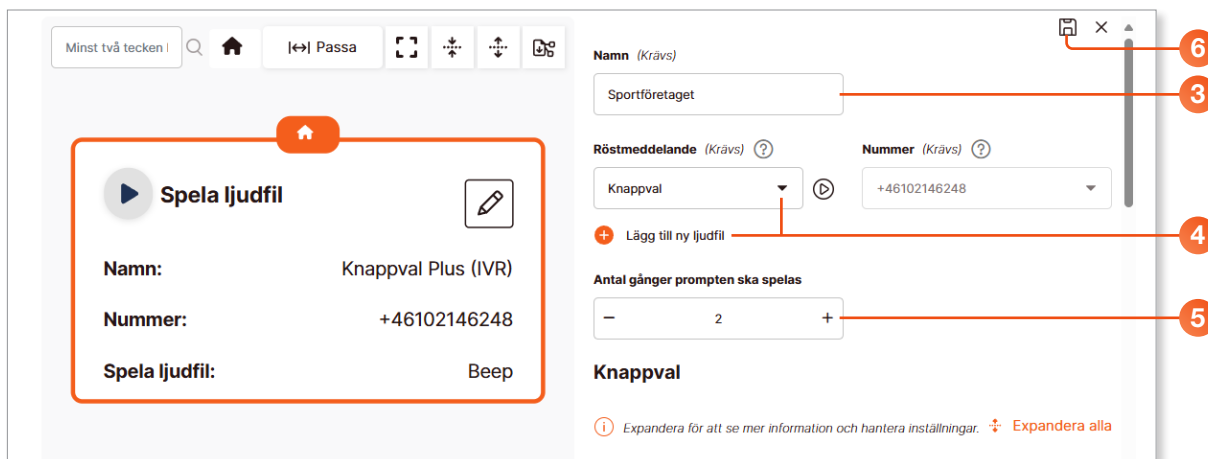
Minst två tecken

|↔| Passa

Spela ljudfil

Namn: Knappval Plus (IVR)

Nummer: +46102146248

Spela ljudfil: Beep

Namn (Krävs)

Sportföretaget

Röstmeddelande (Krävs) ?

Knappval

Nummer (Krävs) ?

+46102146248

Lägg till ny ljudfil

Antal gånger prompten ska spelas

− 2 +

Knappval

Expandera för att se mer information och hantera inställningar. Expandera alla

6

3

4

5